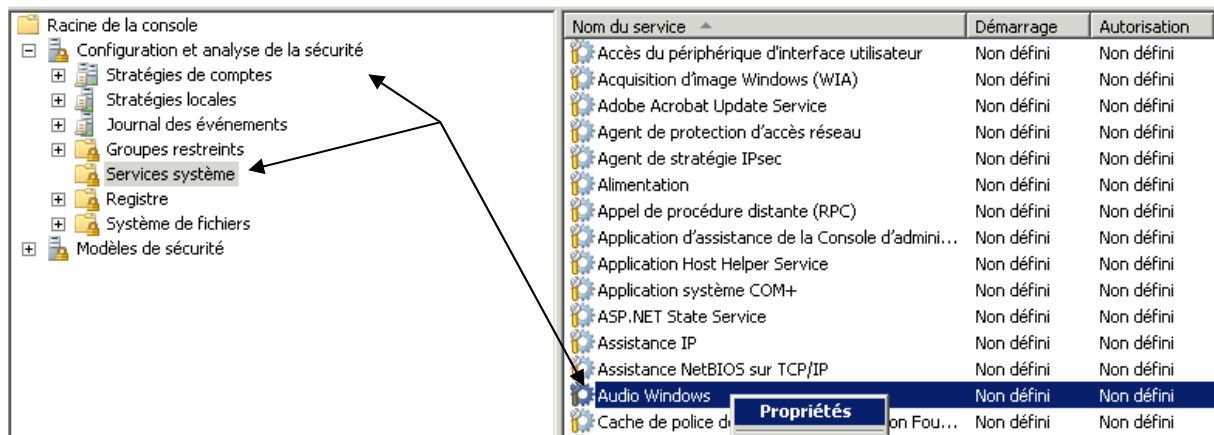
Racine de la console
Configuration et analyse de la sécurité
Stratégies de comptes
Stratégies locales
Journal des événements
Groupes restreints
Services système
Registre
Système de fichiers
Modèles de sécurité

| Nom du service | Démarrage | Autorisation |
|---|---|---|
| Accès du périphérique d'interface utilisateur | Non défini | Non défini |
| Acquisition d'image Windows (WIA) | Non défini | Non défini |
| Adobe Acrobat Update Service | Non défini | Non défini |
| Agent de protection d'accès réseau | Non défini | Non défini |
| Agent de stratégie IPsec | Non défini | Non défini |
| Alimentation | Non défini | Non défini |
| Appel de procédure distante (RPC) | Non défini | Non défini |
| Application d'assistance de la Console d'admini... | Non défini | Non défini |
| Application Host Helper Service | Non défini | Non défini |
| Application système COM+ | Non défini | Non défini |
| ASP.NET State Service | Non défini | Non défini |
| Assistance IP | Non défini | Non défini |
| Assistance NetBIOS sur TCP/IP | Non défini | Non défini |
| Audio Windows | Non défini | Non défini |
| Cache de police d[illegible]on Fou... | Non défini | Non défini |

Propriétés